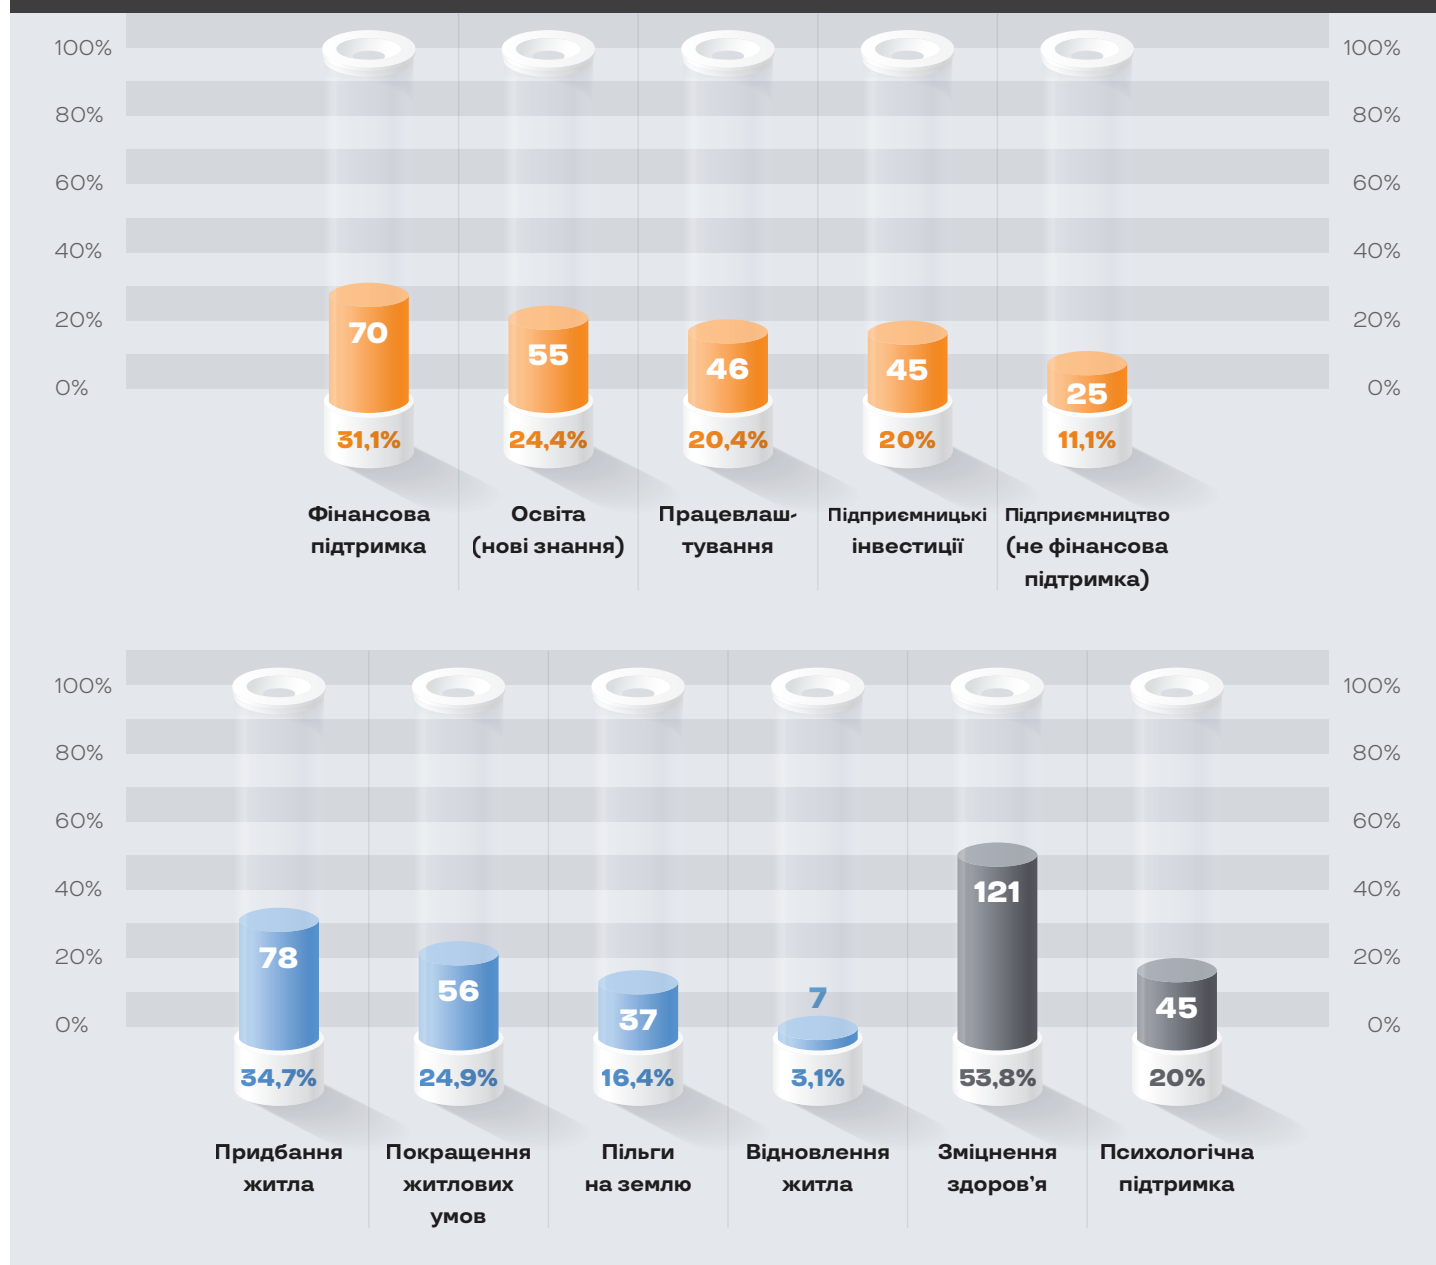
100%
80%
60%
40%
20%
0%

100%
80%
60%
40%
20%
0%

70
31,1%
Фінансова підтримка

55
24,4%
Освіта (нові знання)

46
20,4%
Працевлаштування

45
20%
Підприємницькі інвестиції

25
11,1%
Підприємництво (не фінансова підтримка)

100%
80%
60%
40%
20%
0%

100%
80%
60%
40%
20%
0%

78
34,7%
Придбання житла

56
24,9%
Покращення житлових умов

37
16,4%
Пільги на землю

7
3,1%
Відновлення житла

121
53,8%
Зміцнення здоров'я

45
20%
Психологічна підтримка